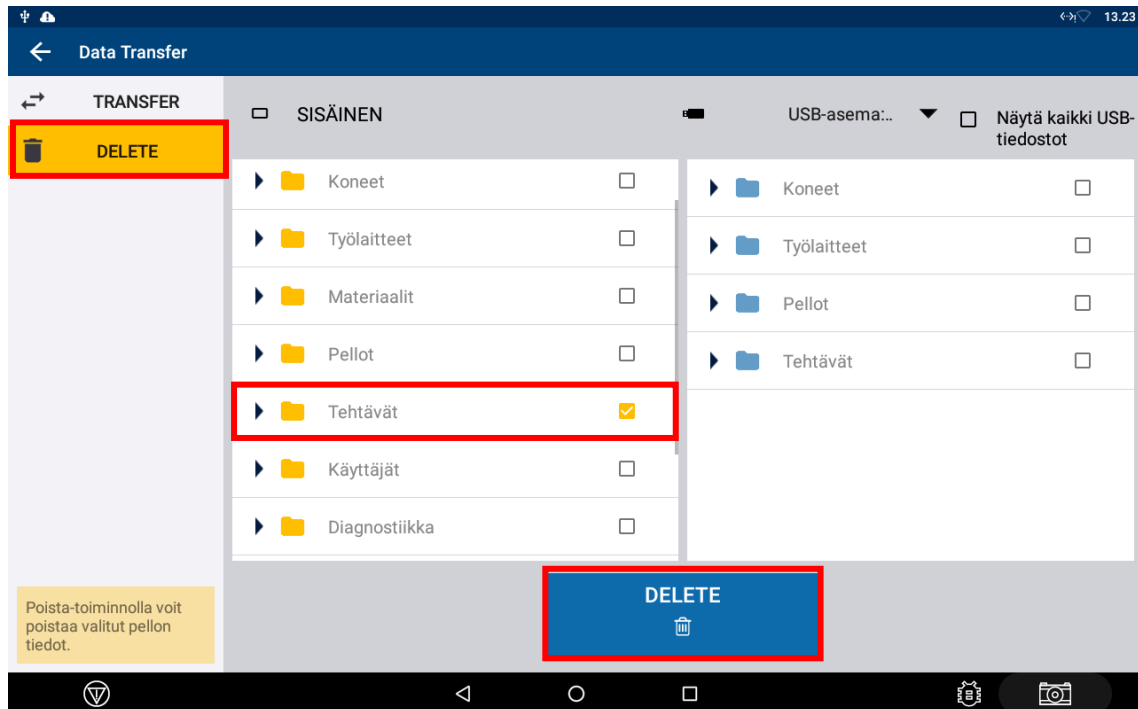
13.23

Data Transfer

TRANSFER

DELETE

SISÄINEN

USB-asema:..

Näytä kaikki USB-tiedostot

Koneet

Työlaitteet

Materiaalit

Pellot

Tehtävät

Käyttäjät

Diagnostiikka

Koneet

Työlaitteet

Pellot

Tehtävät

Poista-toiminnolla voit poistaa valitut pellon tiedot.

DELETE